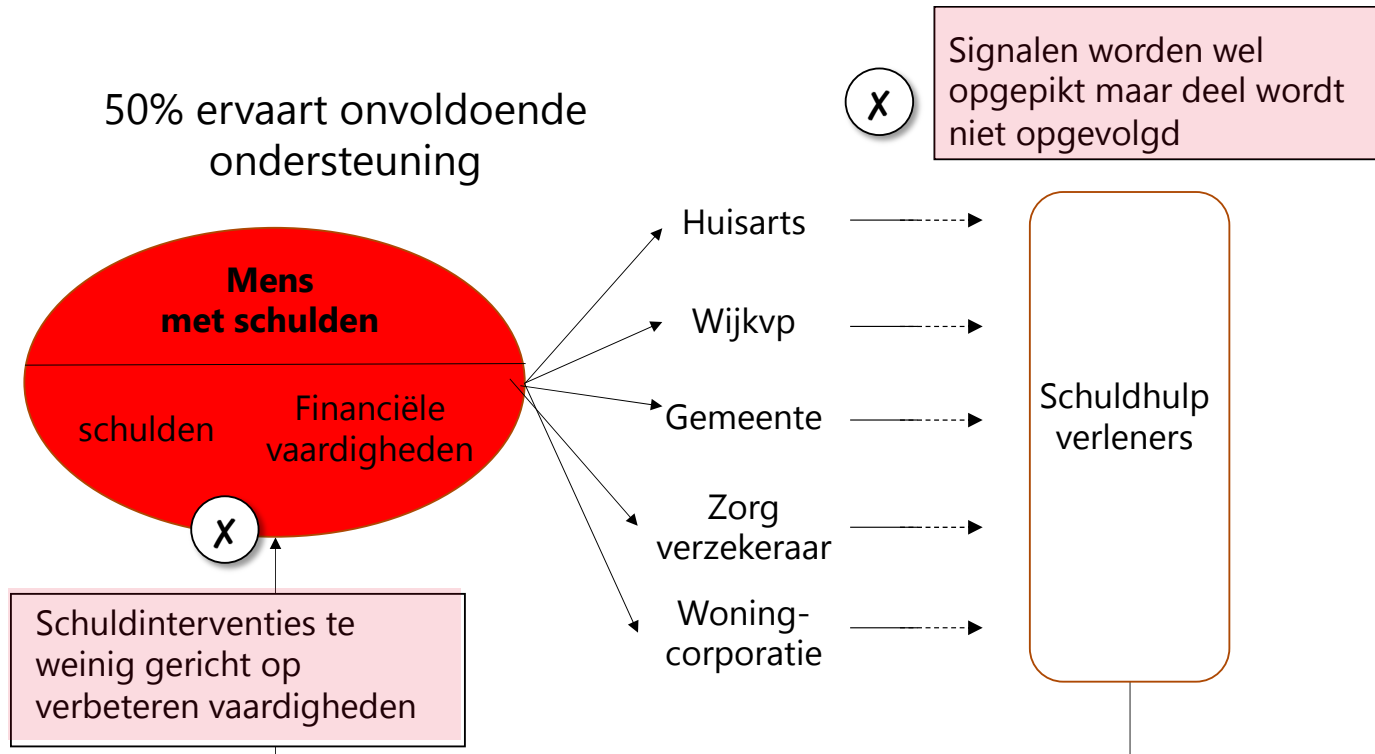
Signalen worden wel opgepikt maar deel wordt niet opgevolgd

✗

50% ervaart onvoldoende ondersteuning

Mens met schulden

schulden

Financiële vaardigheden

✗

Schuldinterventies te weinig gericht op verbeteren vaardigheden

Huisarts

Wijkvp

Gemeente

Zorg verzekeraar

Woning-corporatie

Schuldhulp verleners